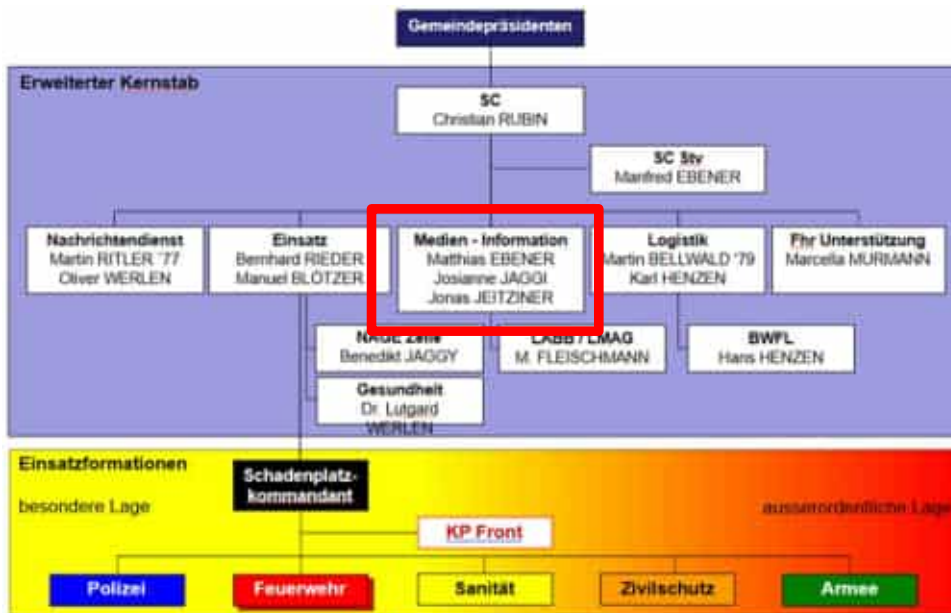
Gemeindepräsidenten

Erweiterter Kernstab

SC
Christian RUBIN

SC Stv
Manfred EBENER

Nachrichtendienst
Martin RITLER '77
Oliver WERLEN

Einsatz
Bernhard RIEDER
Manuel BLÖTZER

Medien - Information
Matthias EBENER
Josianne JAGGI
Jonas JEITZINER

Logistik
Martin BELLWALD '79
Karl HENZEN

Fhr Unterstützung
Marcella MURMANN

NAGE Zelle
Benedikt JAGGY

LABB / LMAG
M. FLEISCHMANN

BWFL
Hans HENZEN

Gesundheit
Dr. Lutgard
WERLEN

Einsatzformationen

besondere Lage

Schadenplatzkommandant

ausserordentliche Lage

KP Front

Polizei

Feuerwehr

Sanität

Zivilschutz

Armee